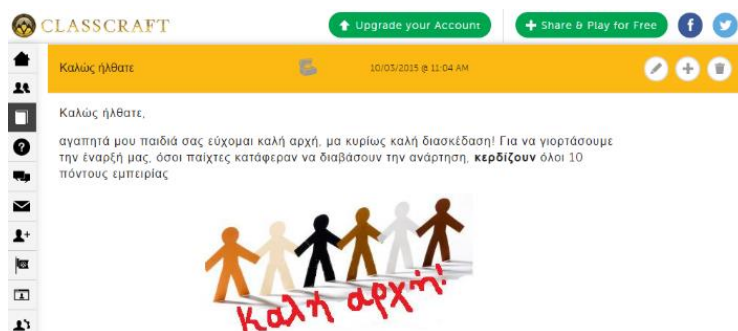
CLASSCRAFT

Upgrade your Account

Share & Play for Free

Καλώς ήλθατε

10/03/2015 @ 11:04 AM

Καλώς ήλθατε,

αγαπητά μου παιδιά σας εύχομαι καλή αρχή, μα κυρίως καλή διασκέδαση! Για να γιορτάσουμε την έναρξή μας, όσοι παίχτες κατάφεραν να διαβάσουν την ανάρτηση, **κερδίζουν** όλοι 10 πόντους εμπειρίας

Καλή αρχή!